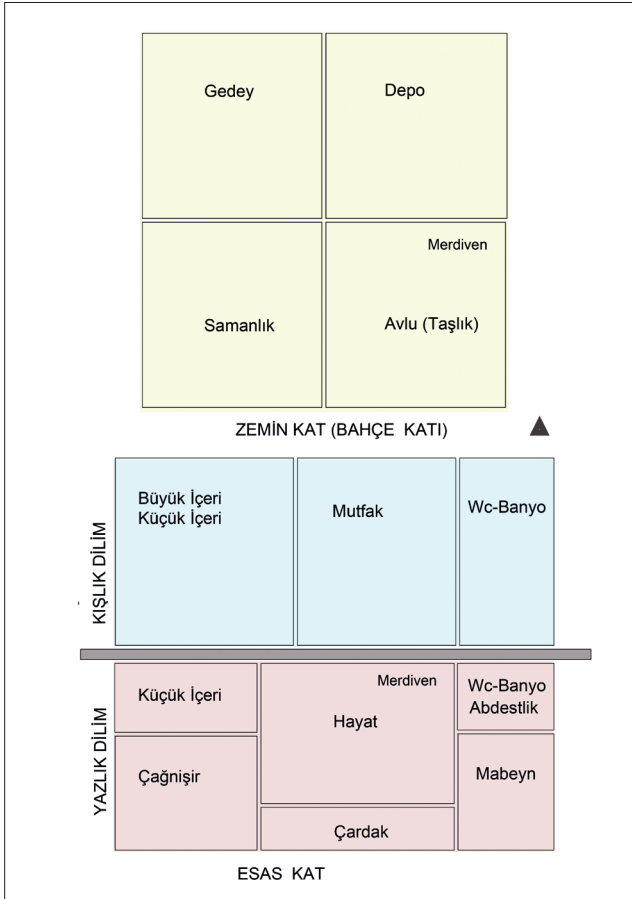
Gedey

Depo

Merdiven

Samanlık

Avlu (Taşlık)

ZEMİN KAT (BAHÇE KATI)

KIŞLIK DİLİM

Büyük İçeri
Küçük İçeri

Mutfak

Wc-Banyo

YAZLIK DİLİM

Küçük İçeri

Merdiven

Hayat

Wc-Banyo
Abdestlik

Çağnişir

Mabeyn

Çardak

ESAS KAT